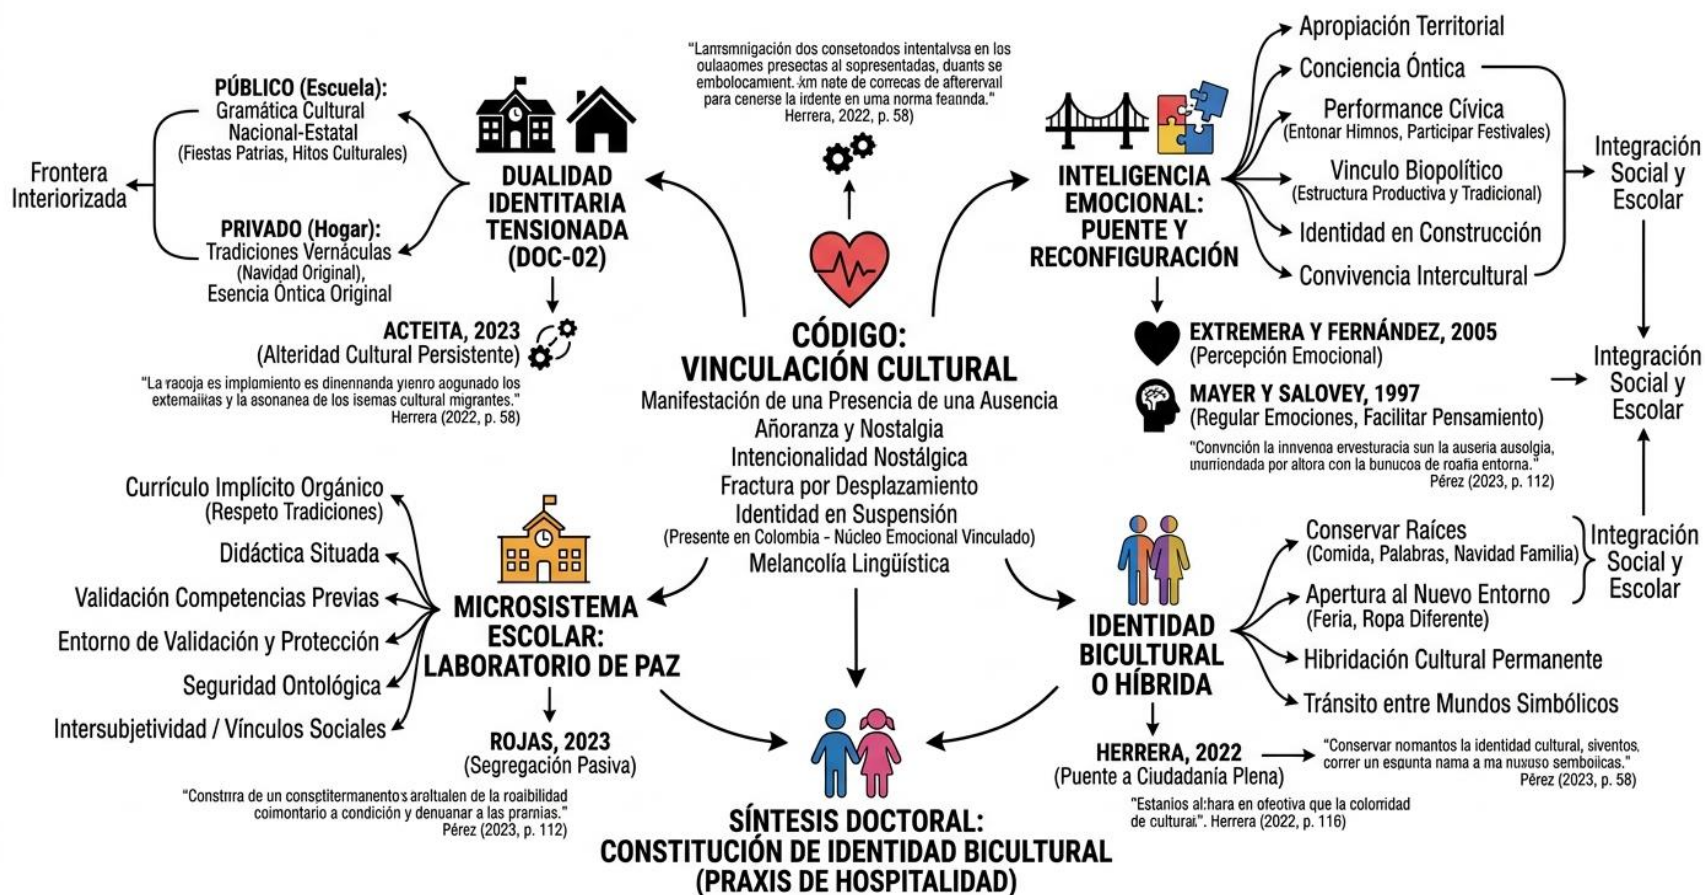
"Lanrsmnigación dos consetondos intentalvsa en los oulaaomes presectas al sopresentadas, duants se embolocamient. ẋm nate de correcas de afterervail para cenerse la irdente en uma norma feannda."
Herrera, 2022, p. 58)

PÚBLICO (Escuela):
Gramática Cultural Nacional-Estatal
(Fiestas Patrias, Hitos Culturales)

Frontera Interiorizada

PRIVADO (Hogar):
Tradiciones Vernáculas (Navidad Original), Esencia Óntica Original

DUALIDAD IDENTITARIA TENSIONADA (DOC-02)

ACTEITA, 2023
(Alteridad Cultural Persistente)

"La raooja es implamiento es dinennanda yienro aogunado los extemaiłas y la asonanea de los isemas cultural migrantes."
Herrera (2022, p. 58)

CÓDIGO:
VINCULACIÓN CULTURAL
Manifestación de una Presencia de una Ausencia
Añoranza y Nostalgia
Intencionalidad Nostálgica
Fractura por Desplazamiento
Identidad en Suspensión
(Presente en Colombia - Núcleo Emocional Vinculado)
Melancolía Lingüística

INTELIGENCIA EMOCIONAL: PUENTE Y RECONFIGURACIÓN

Apropiación Territorial
Conciencia Óntica
Performance Cívica
(Entonar Himnos, Participar Festivales)
Vinculo Biopolítico
(Estructura Productiva y Tradicional)
Identidad en Construcción
Convivencia Intercultural

Integración Social y Escolar

EXTREMERA Y FERNÁNDEZ, 2005
(Percepción Emocional)
MAYER Y SALOVEY, 1997
(Regular Emociones, Facilitar Pensamiento)

"Convnción la innvenoa ervesturacia sun la auseria ausolgia, unurriendada por altora con la bunucoa de roafia entorna."
Pérez (2023, p. 112)

Integración Social y Escolar

Currículo Implícito Orgánico
(Respeto Tradiciones)
Didáctica Situada
Validación Competencias Previas
Entorno de Validación y Protección
Seguridad Ontológica
Intersubjetividad / Vínculos Sociales

MICROSISTEMA ESCOLAR: LABORATORIO DE PAZ

ROJAS, 2023
(Segregación Pasiva)

"Constrrra de un consetitermamento's areltualen de la roaibilidad coimontario a condición y denuanar a las prarnias."
Pérez (2023, p. 112)

Conservar Raíces
(Comida, Palabras, Navidad Familia)
Apertura al Nuevo Entorno
(Feria, Ropa Diferente)
Hibridación Cultural Permanente
Tránsito entre Mundos Simbólicos

Integración Social y Escolar

IDENTIDAD BICULTURAL O HÍBRIDA

HERRERA, 2022
(Puente a Ciudadanía Plena)

"Conservar nomantos la identidad cultural, siventos. correr un esgunta nama a ma nuxuso semboiicas."
Pérez (2023, p. 58)

"Estanios al:hara en ofeotiva que la coloridad de culturai.". Herrera (2022, p. 116)

SÍNTESIS DOCTORAL:
CONSTITUCIÓN DE IDENTIDAD BICULTURAL
(PRAXIS DE HOSPITALIDAD)